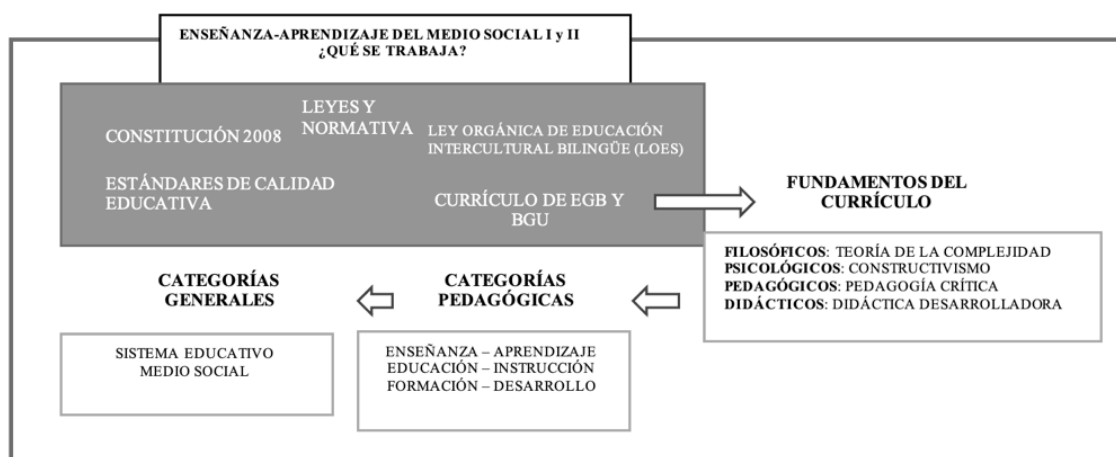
ENSEÑANZA-APRENDIZAJE DEL MEDIO SOCIAL I y II
¿QUÉ SE TRABAJA?

LEYES Y NORMATIVA

CONSTITUCIÓN 2008

LEY ORGÁNICA DE EDUCACIÓN INTERCULTURAL BILINGÜE (LOES)

ESTÁNDARES DE CALIDAD EDUCATIVA

CURRÍCULO DE EGB Y BGU

FUNDAMENTOS DEL CURRÍCULO

FILOSÓFICOS: TEORÍA DE LA COMPLEJIDAD
PSICOLÓGICOS: CONSTRUCTIVISMO
PEDAGÓGICOS: PEDAGOGÍA CRÍTICA
DIDÁCTICOS: DIDÁCTICA DESARROLLADORA

CATEGORÍAS PEDAGÓGICAS

ENSEÑANZA – APRENDIZAJE
EDUCACIÓN – INSTRUCCIÓN
FORMACIÓN – DESARROLLO

CATEGORÍAS GENERALES

SISTEMA EDUCATIVO
MEDIO SOCIAL